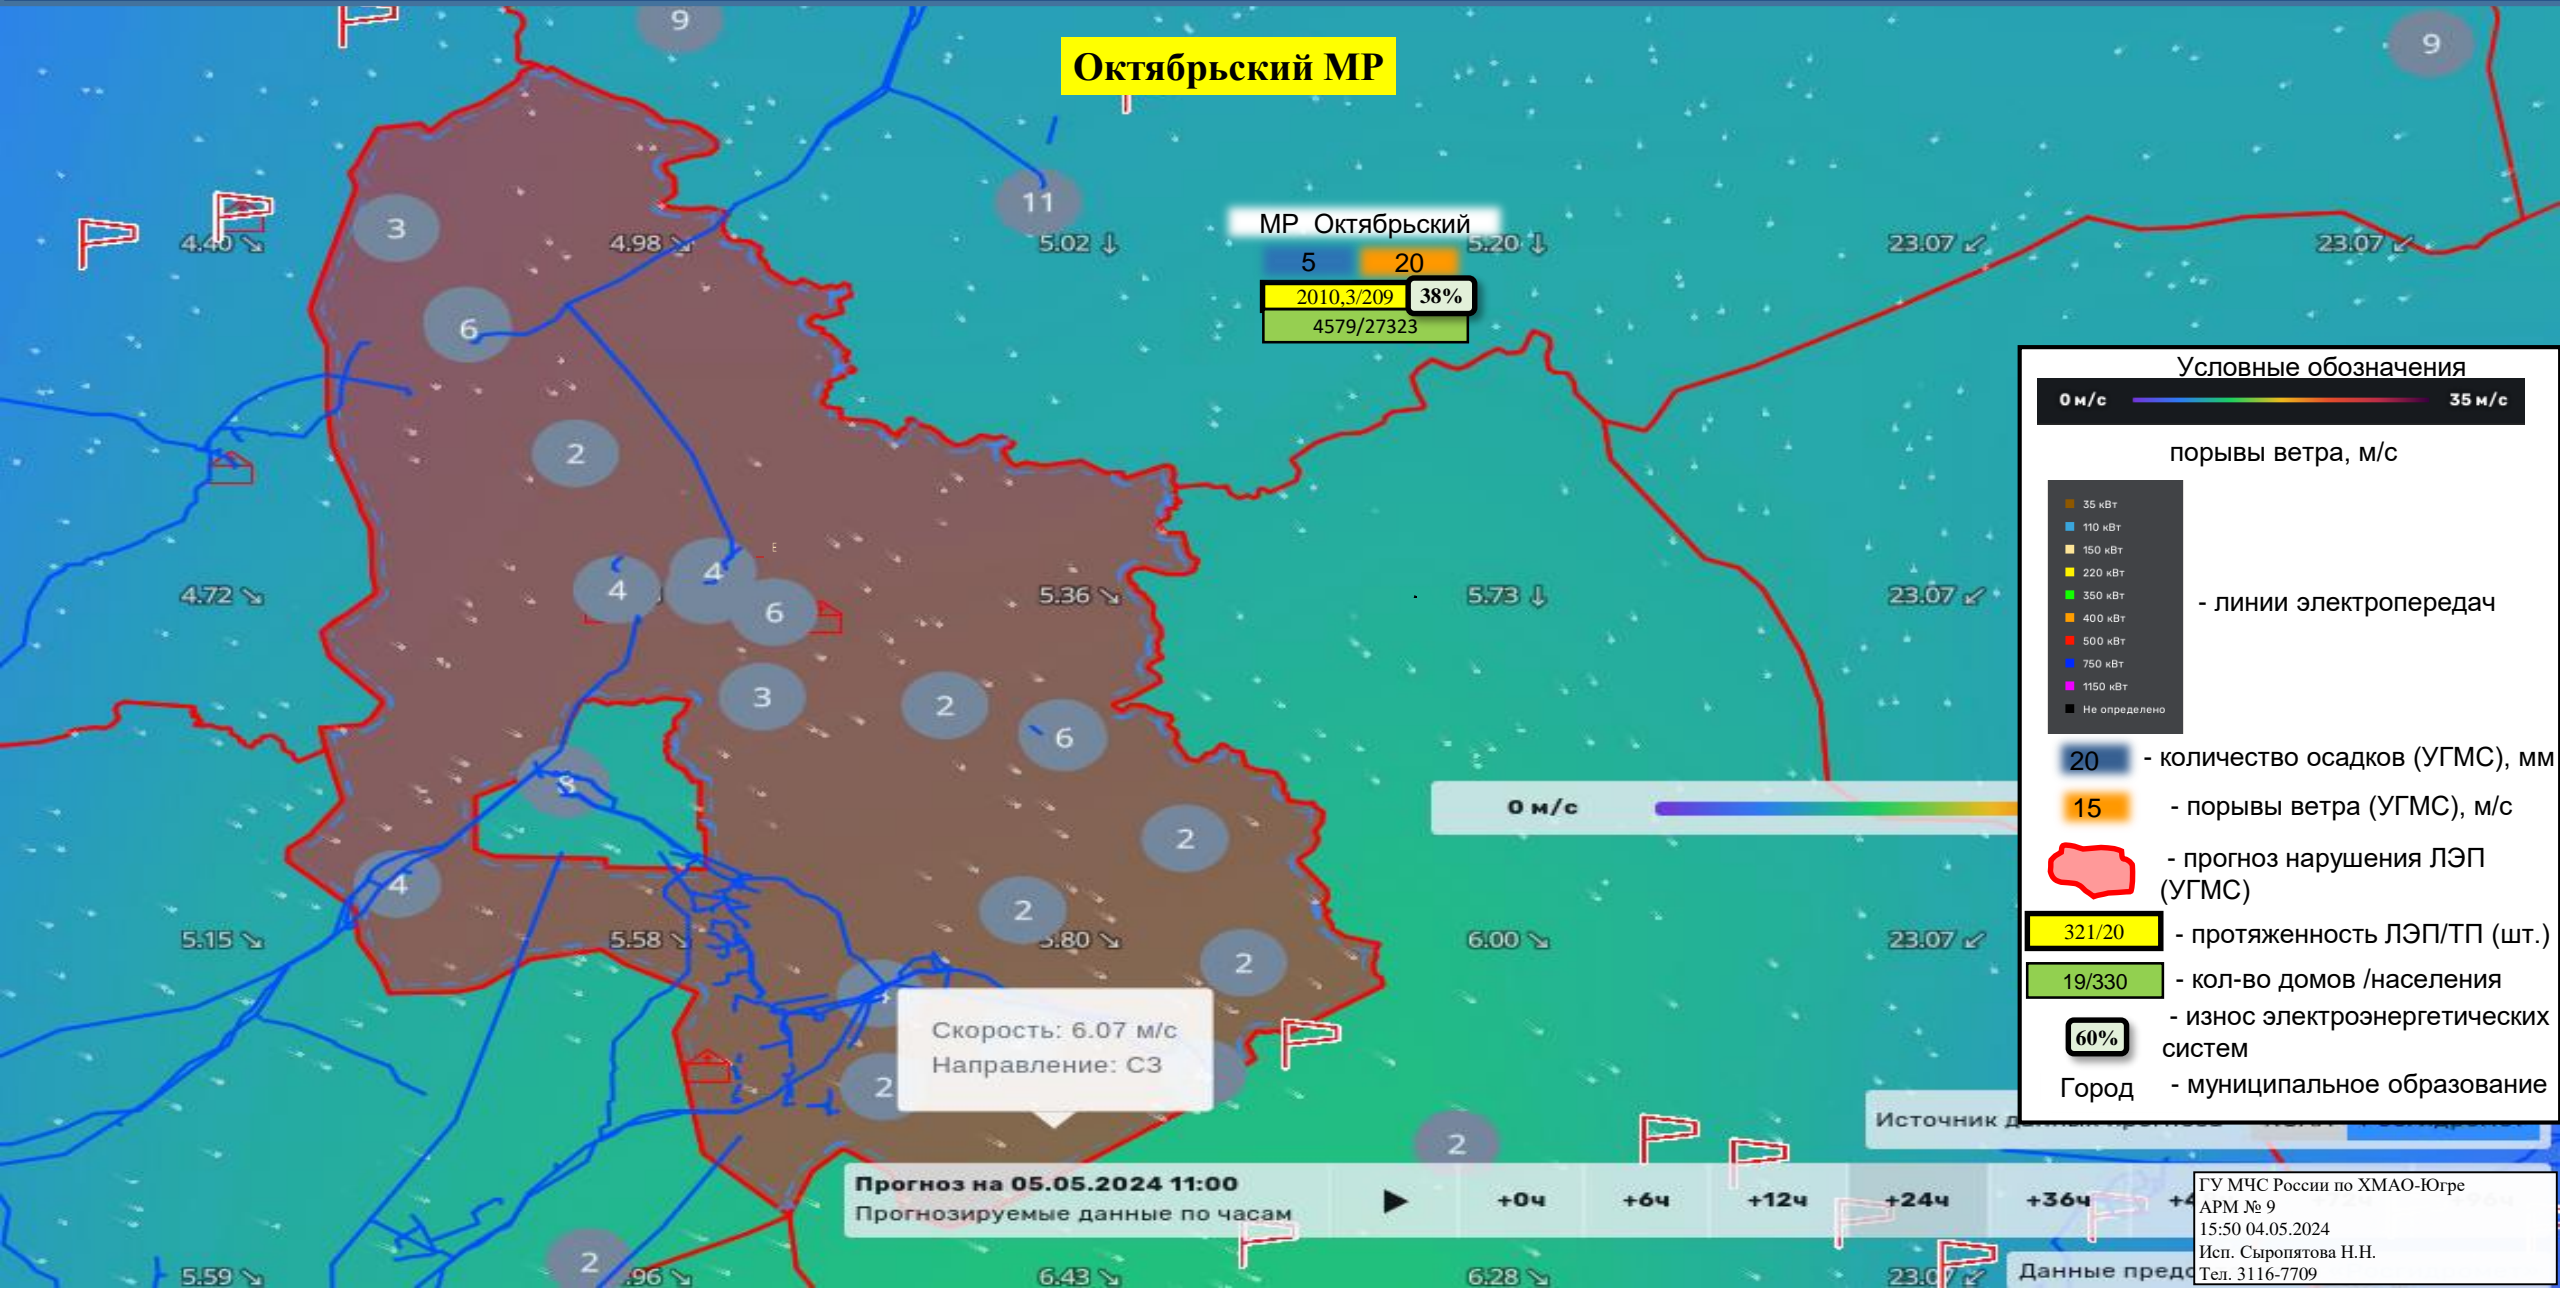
Октябрьский МР

9

9

11

МР Октябрьский
5 20
2010,3/209 38%
4579/27323

3
4.40 ↘
4.98 ↘
5.02 ↓
5.20 ↓
23.07 ↙
23.07 ↙

6

2

4
4
6
4.72 ↘
5.36 ↘
5.73 ↓
23.07 ↙

3
2
6
8

2
4
2
5.15 ↘
5.58 ↘
5.80 ↘
6.00 ↘
23.07 ↙
2

0 м/с

Скорость: 6.07 м/с
Направление: СЗ

2
2

Источник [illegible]

Прогноз на 05.05.2024 11:00
Прогнозируемые данные по часам
+0ч
+6ч
+12ч
+24ч
+36ч
+4

2
5.59 ↘
.96 ↘
6.43 ↘
6.28 ↘
23.0 ↙
Данные пред

Условные обозначения
0 м/с 35 м/с
порывы ветра, м/с

35 кВт
110 кВт
150 кВт
220 кВт
350 кВт
400 кВт
500 кВт
750 кВт
1150 кВт
Не определено
- линии электропередач

20 - количество осадков (УГМС), мм
15 - порывы ветра (УГМС), м/с
- прогноз нарушения ЛЭП (УГМС)
321/20 - протяженность ЛЭП/ТП (шт.)
19/330 - кол-во домов /населения
60% - износ электроэнергетических систем
Город - муниципальное образование

ГУ МЧС России по ХМАО-Югре
АРМ № 9
15:50 04.05.2024
Исп. Сыропятова Н.Н.
Тел. 3116-7709